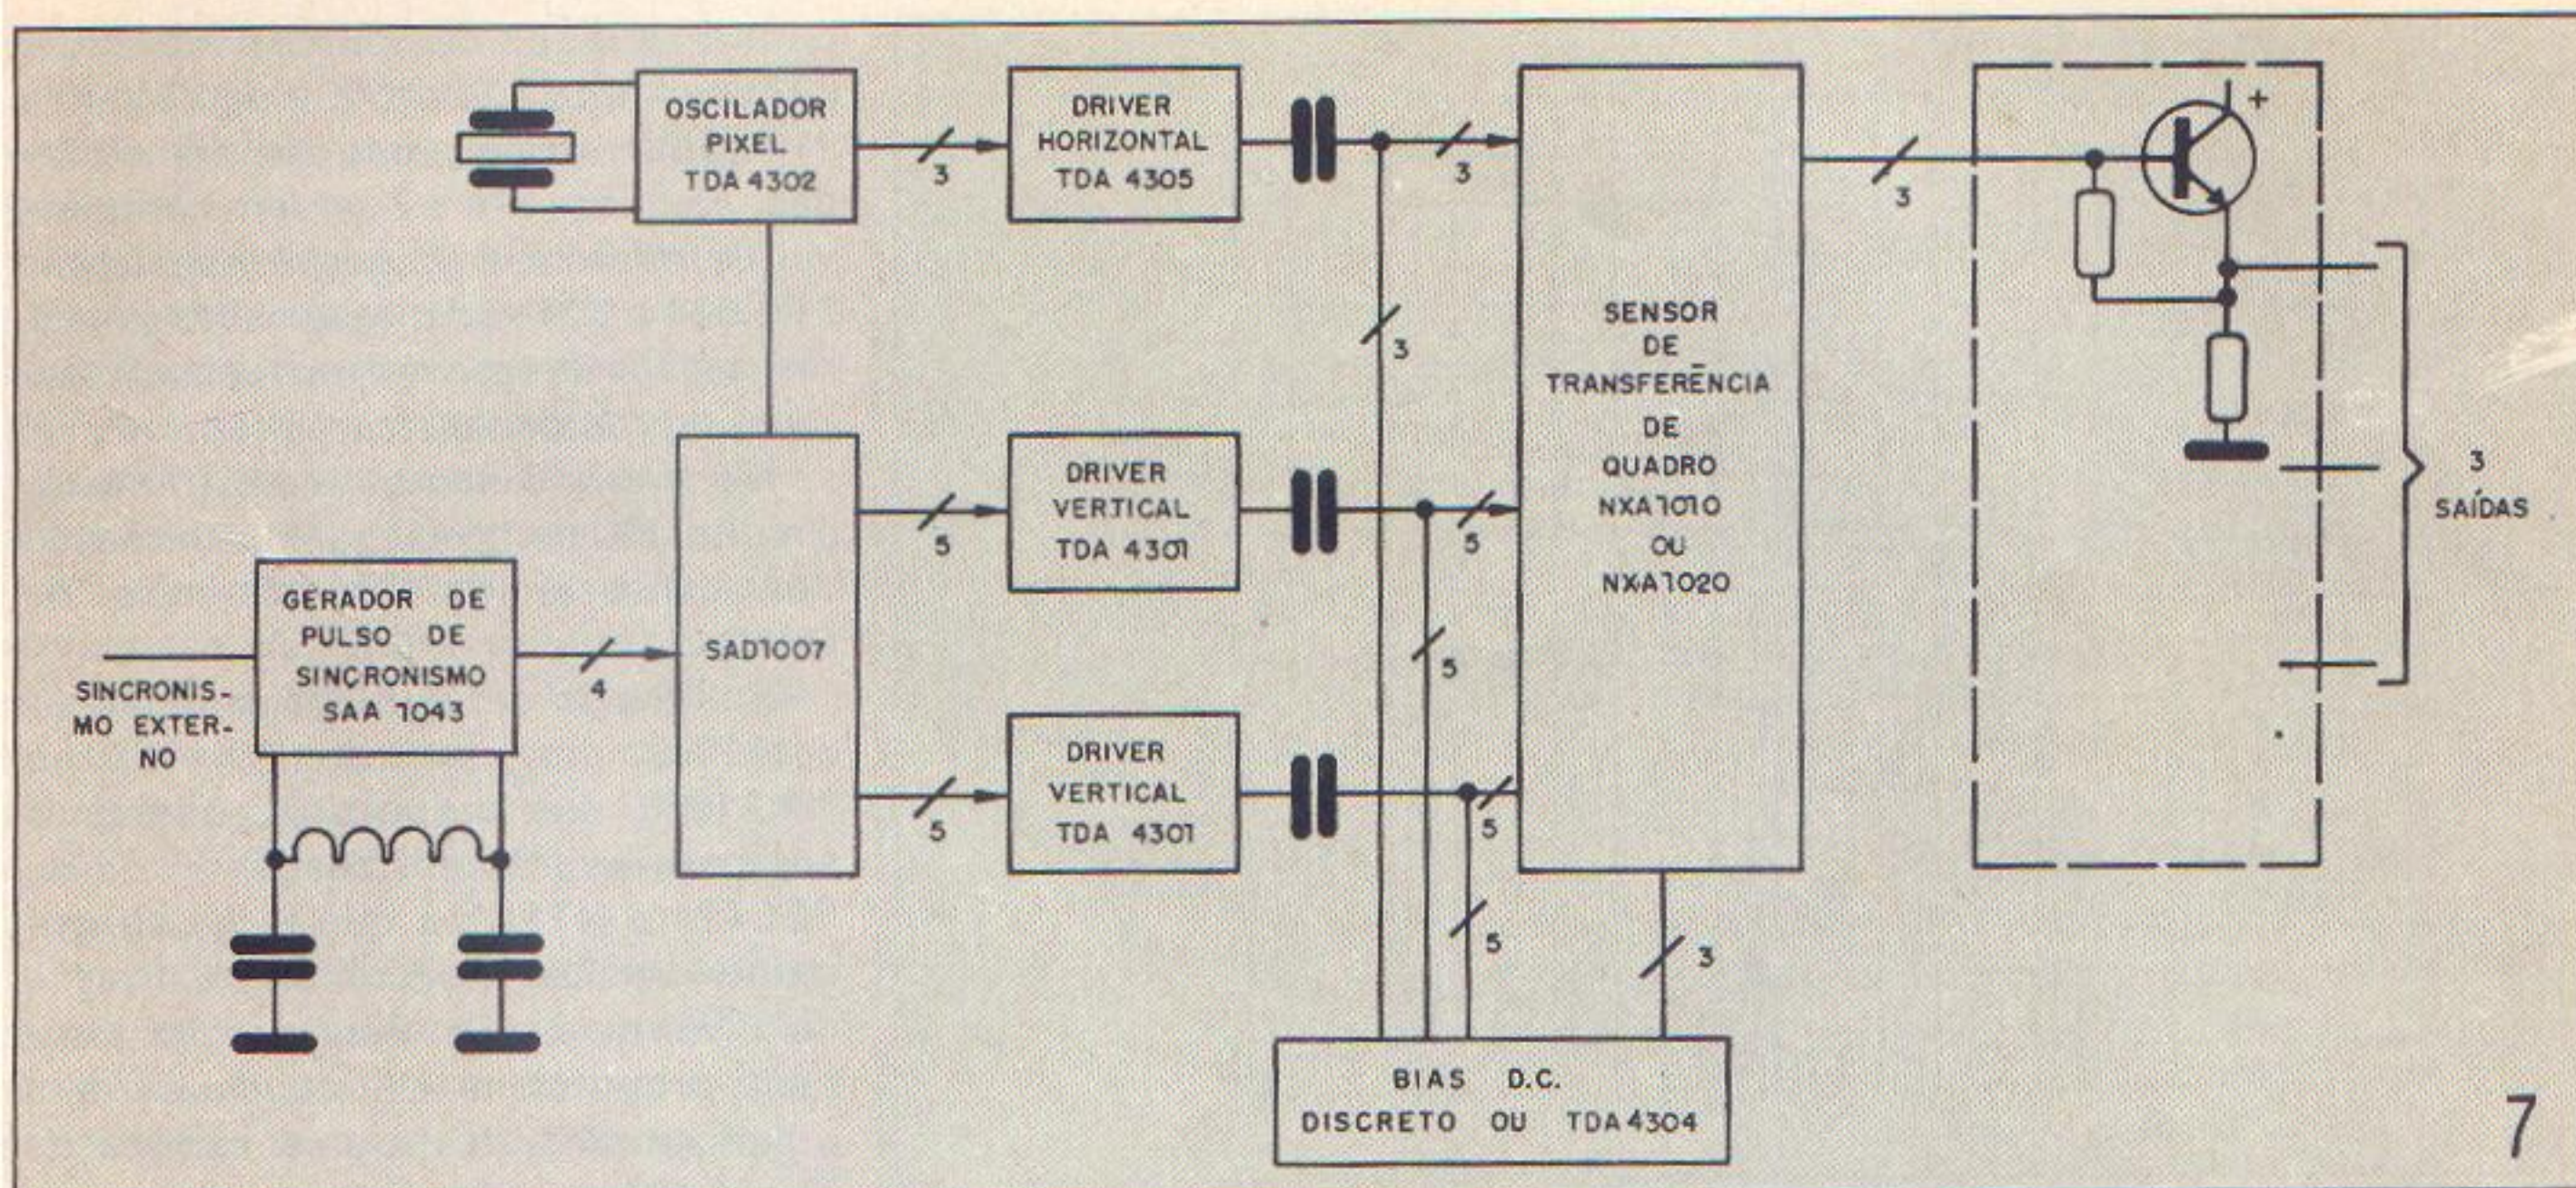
OSCILADOR PIXEL TDA 4302

3

DRIVER HORIZONTAL TDA 4305

3

3

SENSOR DE TRANSFERÊNCIA DE QUADRO NXA1010 OU NXA1020

3

+

3

3 SAÍDAS

SAD1007

5

DRIVER VERTICAL TDA 4301

5

5

GERADOR DE PULSO DE SINCRONISMO SAA 1043

4

SINCRONISMO EXTERNO

5

DRIVER VERTICAL TDA 4301

5

5

3

BIAS D.C. DISCRETO OU TDA 4304

7